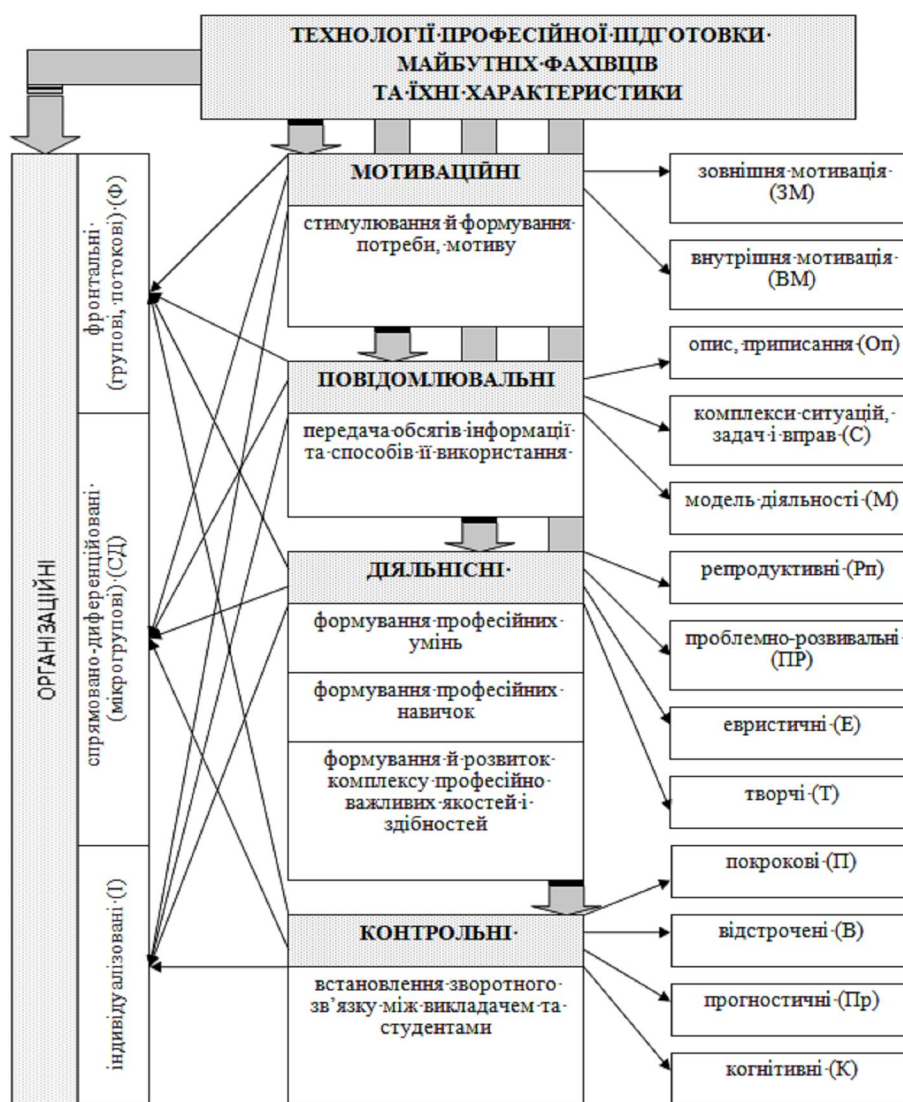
ТЕХНОЛОГІЇ·ПРОФЕСІЙНОЇ·ПІДГОТОВКИ· МАЙБУТНІХ·ФАХІВЦІВ ТА·ЇХНІ·ХАРАКТЕРИСТИКИ

ОРГАНІЗАЦІЙНІ

фронтальні· (групові, потокові)·(Ф)

спрямовано-диференційовані· (мікрогрупові)·(СД)

індивідуалізовані·(І)

МОТИВАЦІЙНІ

стимулювання·й·формування· потреби, мотиву

ПОВІДОМЛЮВАЛЬНІ

передача·обсягів·інформації· та·способів·її·використання·

ДІЯЛЬНІСНІ·

формування·професійних· умінь

формування·професійних· навичок

формування·й·розвиток· комплексу·професійно· важливих·якостей·і· здібностей

КОНТРОЛЬНІ·

встановлення·зворотного· зв'язку·між·викладачем·та· студентами

зовнішня·мотивація· (ЗМ)

внутрішня·мотивація· (ВМ)

опис, приписання·(Оп)

комплекси·ситуацій,· задач·і·вправ·(С)

модель·діяльності·(М)

репродуктивні·(Рп)

проблемно-розвивальні· (ПР)

евристичні·(Е)

творчі·(Т)

покрокові·(П)

відстрочені·(В)

прогностичні·(Пр)

когнітивні·(К)